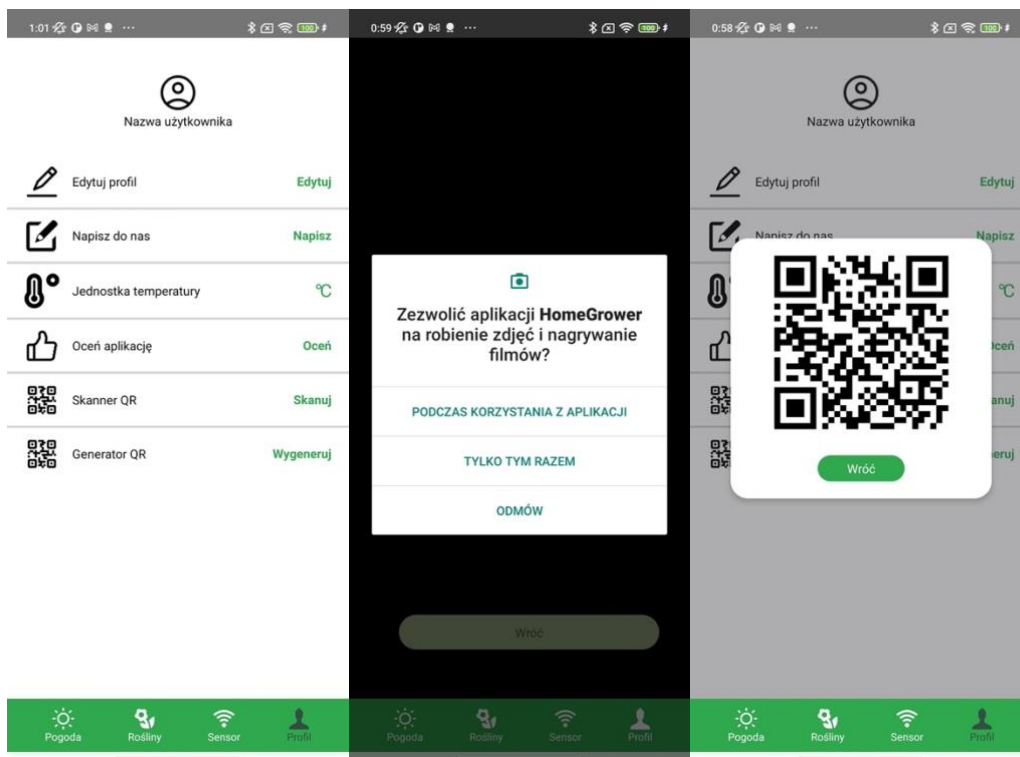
1:01 ··· 100

Nazwa użytkownika

Edytuj profil Edytuj

Napisz do nas Napisz

Jednostka temperatury ℃

Oceń aplikację Oceń

Skanner QR Skanuj

Generator QR Wygeneruj

Pogoda Rośliny Sensor Profil

0:59 ··· 100

Zezwolić aplikacji **HomeGrower** na robienie zdjęć i nagrywanie filmów?

PODCZAS KORZYSTANIA Z APLIKACJI

TYLKO TYM RAZEM

ODMÓW

Wróć

Pogoda Rośliny Sensor Profil

0:58 ··· 100

Nazwa użytkownika

Edytuj profil Edytuj

Napisz do nas Napisz

℃

Oceń

anuj

eruj

Wróć

Pogoda Rośliny Sensor Profil